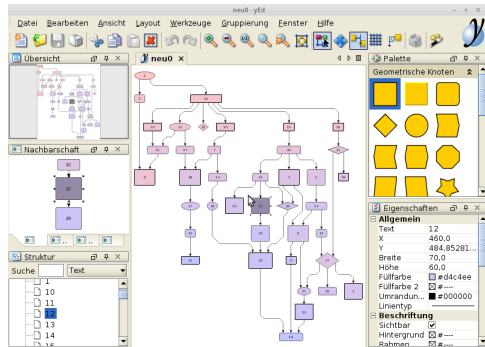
neu0 - yEd

Datei Bearbeiten Ansicht Layout Werkzeuge Gruppierung Fenster Hilfe

Übersicht

Nachbarschaft

32

12

20

Struktur

Suche Text

1
10
11
12
13
14
15

neu0

Palette

Geometrische Knoten

Eigenschaften

Allgemein

| | |
|---|---|
| Text | 12 |
| X | 460,0 |
| Y | 484,85281... |
| Breite | 70,0 |
| Höhe | 60,0 |
| Füllfarbe | #d4c4ee |
| Füllfarbe 2 | #---- |
| Umrandun... | #000000 |
| Linientyp | |

Beschriftung

| | |
|---|---|
| Sichtbar | ✓ |
| Hintergrund | #---- |
| Rahmen | #---- |